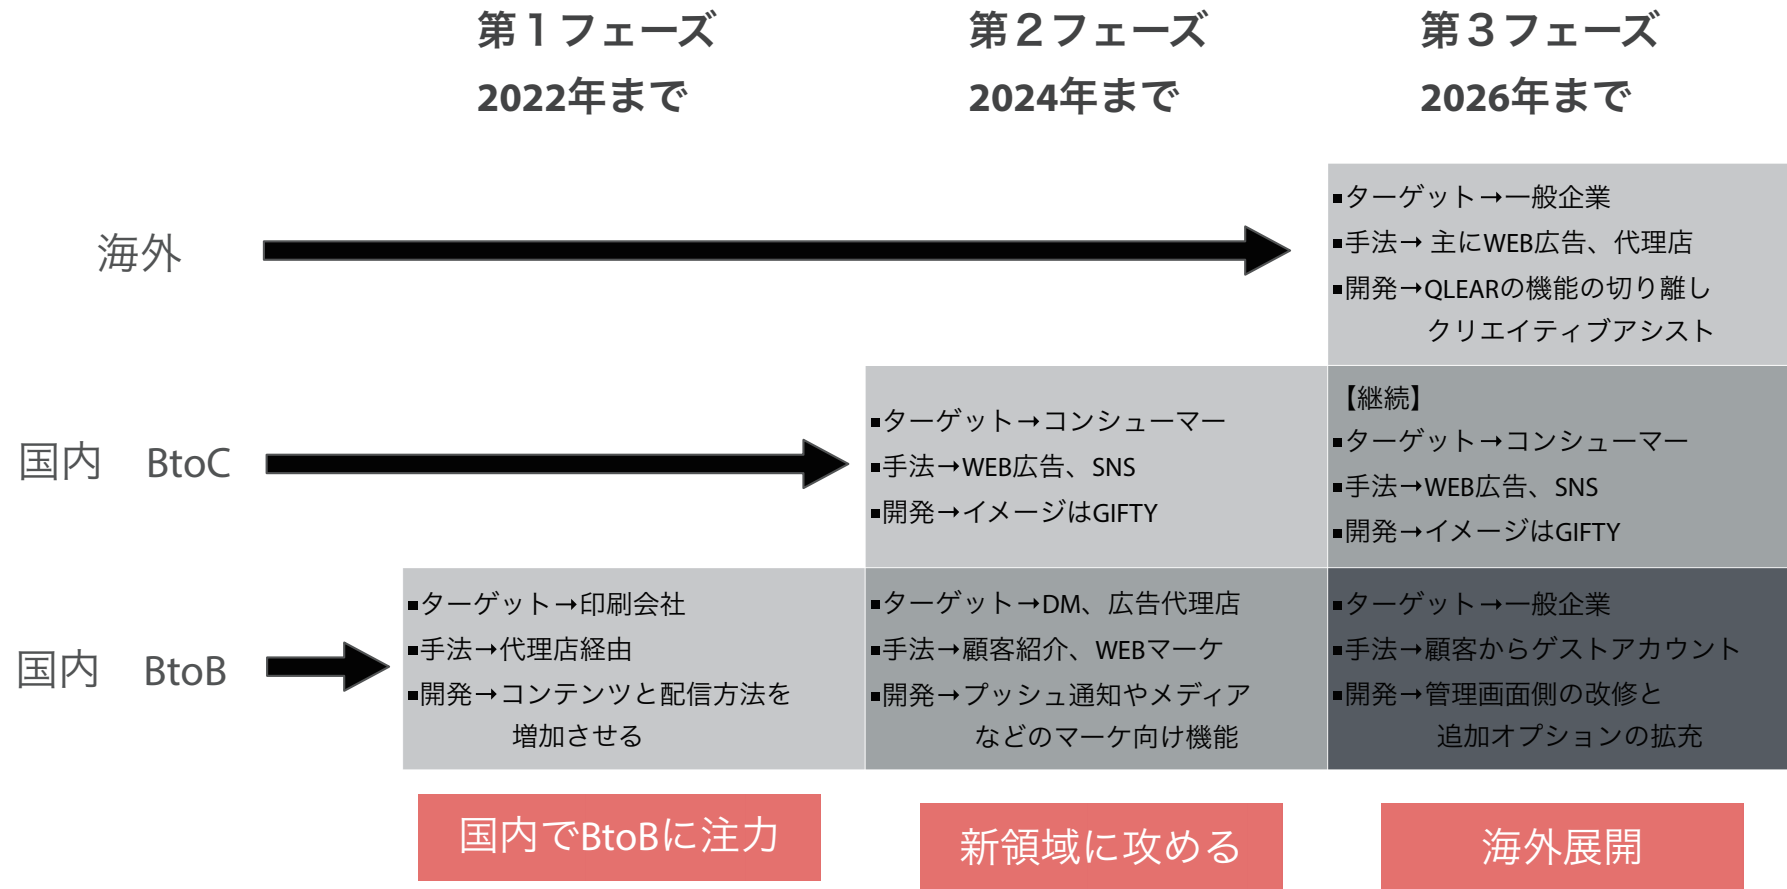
第１フェーズ
2022年まで

第２フェーズ
2024年まで

第３フェーズ
2026年まで

海外

▪ターゲット→一般企業
▪手法→ 主にWEB広告、代理店
▪開発→QLEARの機能の切り離し
クリエイティブアシスト

国内　BtoC

▪ターゲット→コンシューマー
▪手法→WEB広告、SNS
▪開発→イメージはGIFTY

【継続】
▪ターゲット→コンシューマー
▪手法→WEB広告、SNS
▪開発→イメージはGIFTY

国内　BtoB

▪ターゲット→印刷会社
▪手法→代理店経由
▪開発→コンテンツと配信方法を
増加させる

▪ターゲット→DM、広告代理店
▪手法→顧客紹介、WEBマーケ
▪開発→プッシュ通知やメディア
などのマーケ向け機能

▪ターゲット→一般企業
▪手法→顧客からゲストアカウント
▪開発→管理画面側の改修と
追加オプションの拡充

国内でBtoBに注力

新領域に攻める

海外展開